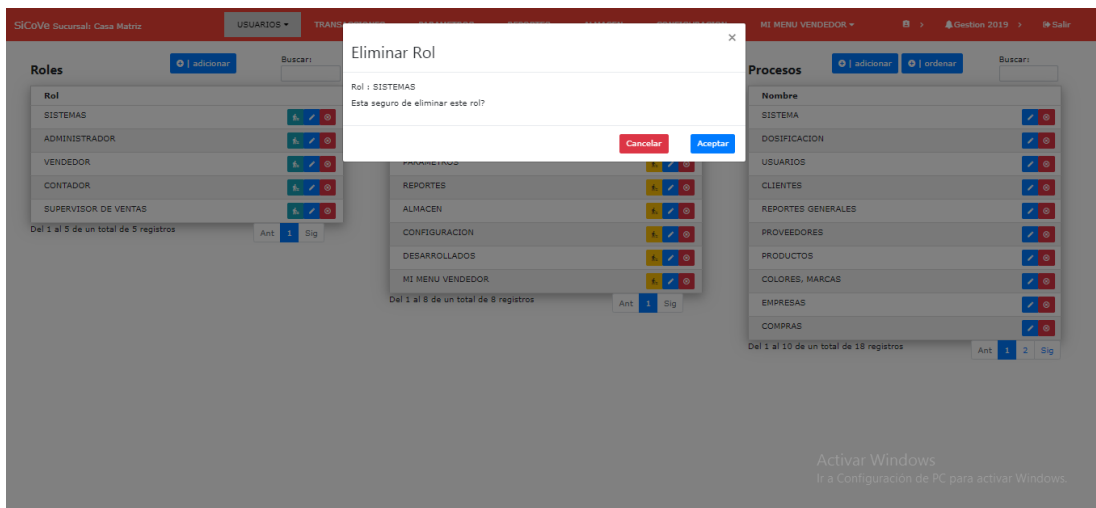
SICoVe Sucursal: Casa Matriz   USUARIOS ▾   TRANS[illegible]   MI MENU VENDEDOR ▾   Gestion 2019 ›   Salir

Roles
| adicionar
Buscar:

| Rol |
|---|
| SISTEMAS |
| ADMINISTRADOR |
| VENDEDOR |
| CONTADOR |
| SUPERVISOR DE VENTAS |

Del 1 al 5 de un total de 5 registros
Ant 1 Sig

| PARAMETROS |
|---|
| REPORTES |
| ALMACEN |
| CONFIGURACION |
| DESARROLLADOS |
| MI MENU VENDEDOR |

Del 1 al 8 de un total de 8 registros
Ant 1 Sig

Procesos
| adicionar   | ordenar
Buscar:

| Nombre |
|---|
| SISTEMA |
| DOSIFICACION |
| USUARIOS |
| CLIENTES |
| REPORTES GENERALES |
| PROVEEDORES |
| PRODUCTOS |
| COLORES, MARCAS |
| EMPRESAS |
| COMPRAS |

Del 1 al 10 de un total de 18 registros
Ant 1 2 Sig

Eliminar Rol
×
Rol : SISTEMAS
Esta seguro de eliminar este rol?
Cancelar   Aceptar

Activar Windows
Ir a Configuración de PC para activar Windows.